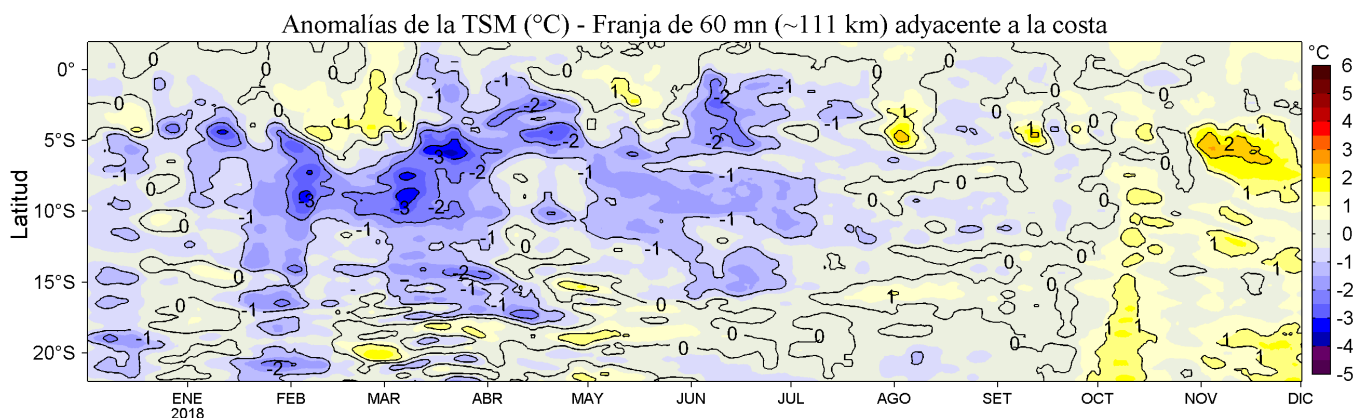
Anomalías de la TSM (°C) - Franja de 60 mn (~111 km) adyacente a la costa

Latitud

0°
5°S
10°S
15°S
20°S

ENE 2018
FEB
MAR
ABR
MAY
JUN
JUL
AGO
SET
OCT
NOV
DIC

°C
6
5
4
3
2
1
0
-1
-2
-3
-4
-5

0
0
0
0
-1
-1
-2
-2
-3
-3
-3
-2
-2
-1
-1
-2
-1
-1
-2
-1
1
1
1
1
1
1
2
1
1
1
1
-1
-1
-1
-1
-2
-2
-1
0
0
0
0
0
0
0
0
0
0
0
0